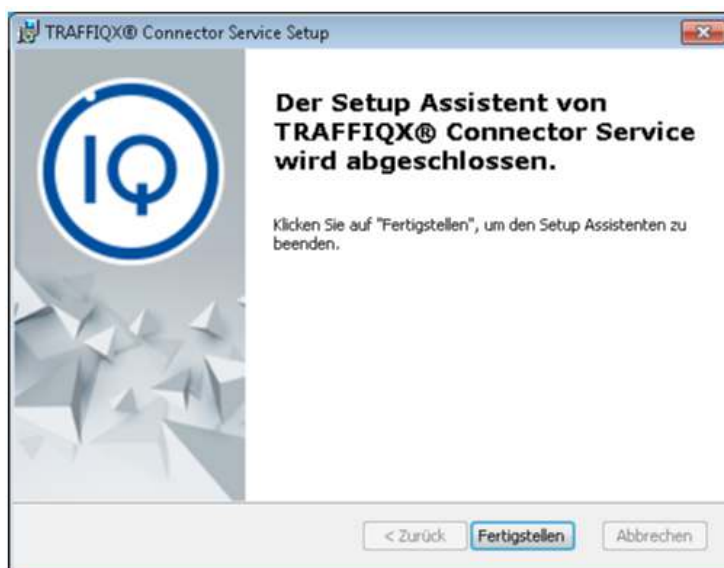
TRAFFIQX® Connector Service Setup

IQ

Der Setup Assistent von TRAFFIQX® Connector Service wird abgeschlossen.

Klicken Sie auf "Fertigstellen", um den Setup Assistenten zu beenden.

< Zurück
Fertigstellen
Abbrechen